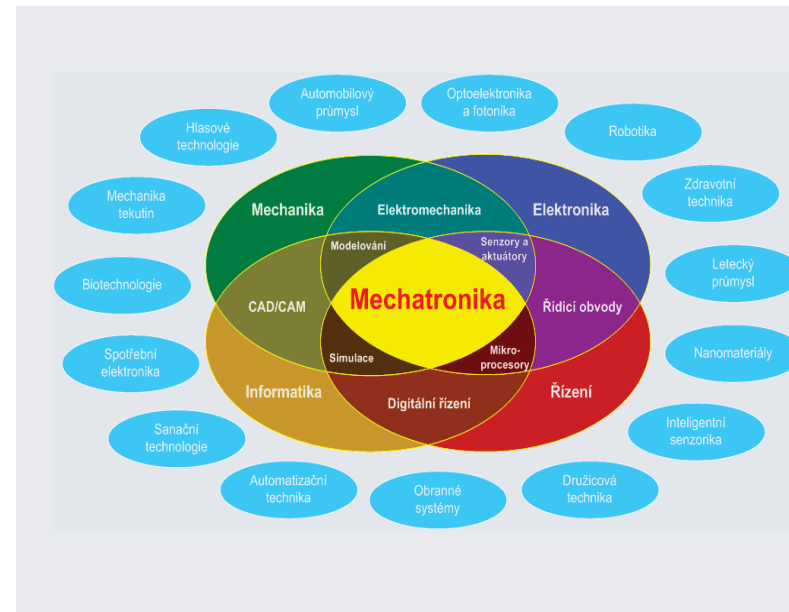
Automobilový průmysl

Optoelektronika a fotonika

Hlasové technologie

Robotika

Mechanika tekutin

Zdravotní technika

Mechanika

Elektromechanika

Elektronika

Modelování

Senzory a aktuátory

Biotechnologie

Letecký průmysl

CAD/CAM

Mechatronika

Řídicí obvody

Spotřební elektronika

Nanomateriály

Simulace

Mikroprocesory

Informatika

Řízení

Digitální řízení

Sanační technologie

Inteligentní senzorika

Automatizační technika

Obranné systémy

Družicová technika